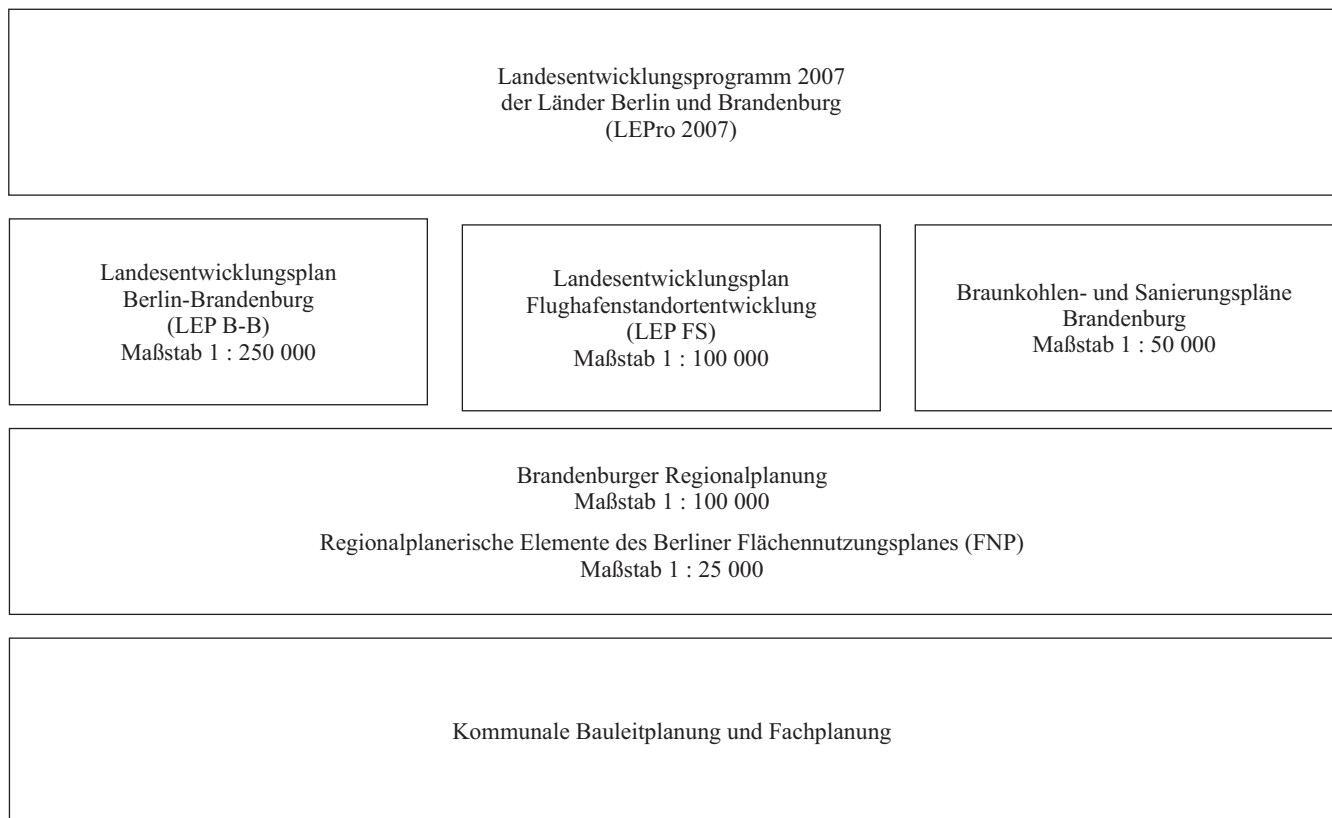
Landesentwicklungsprogramm 2007
der Länder Berlin und Brandenburg
(LEPro 2007)

Landesentwicklungsplan
Berlin-Brandenburg
(LEP B-B)
Maßstab 1 : 250 000

Landesentwicklungsplan
Flughafenstandortentwicklung
(LEP FS)
Maßstab 1 : 100 000

Braunkohlen- und Sanierungspläne
Brandenburg
Maßstab 1 : 50 000

Brandenburger Regionalplanung
Maßstab 1 : 100 000

Regionalplanerische Elemente des Berliner Flächennutzungsplanes (FNP)
Maßstab 1 : 25 000

Kommunale Bauleitplanung und Fachplanung